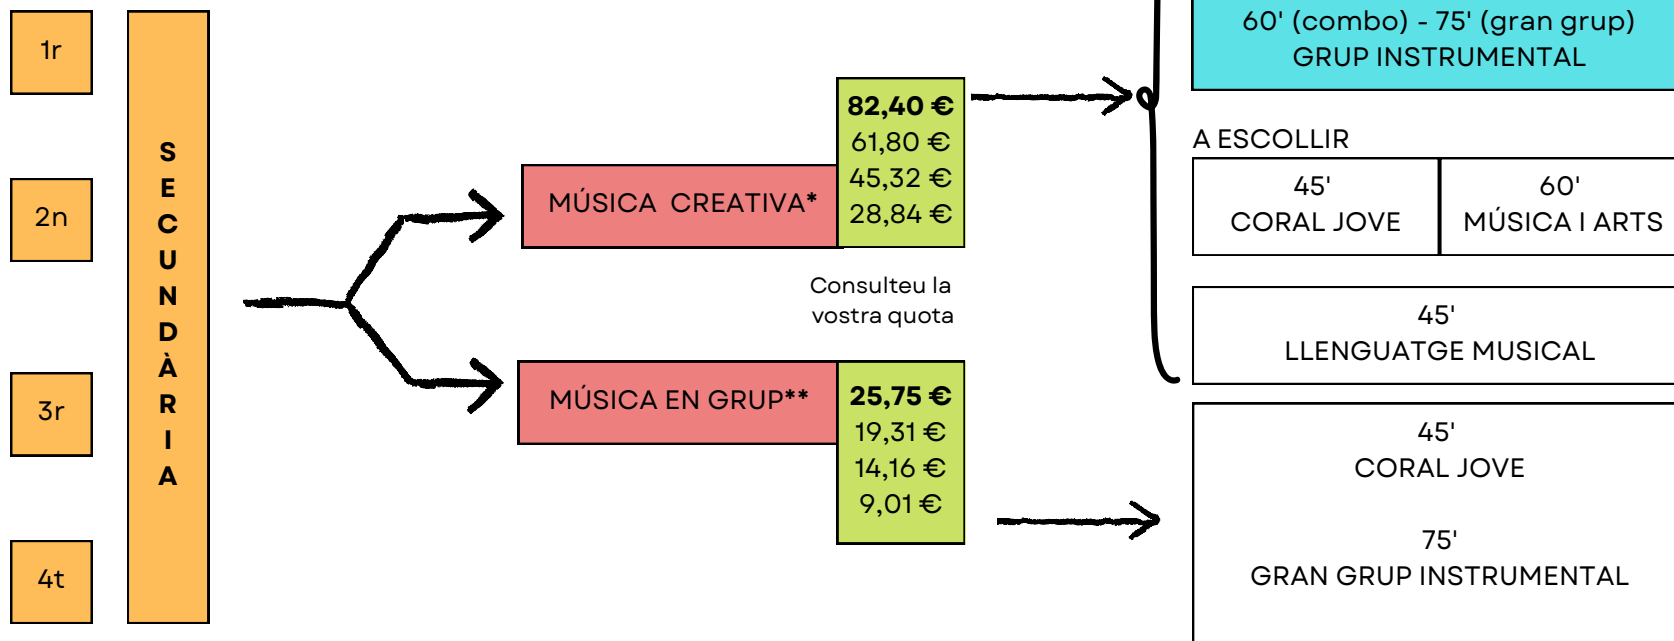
1r

2n

3r

4t

SECUNDÀRIA

MÚSICA CREATIVA*

**82,40 €**
61,80 €
45,32 €
28,84 €

Consulteu la vostra quota

MÚSICA EN GRUP**

**25,75 €**
19,31 €
14,16 €
9,01 €

60' (combo) - 75' (gran grup)
GRUP INSTRUMENTAL

A ESCOLLIR

| 45' CORAL JOVE | 60' MÚSICA I ARTS |
|---|---|

45'
LLENGUATGE MUSICAL

45'
CORAL JOVE

75'
GRAN GRUP INSTRUMENTAL